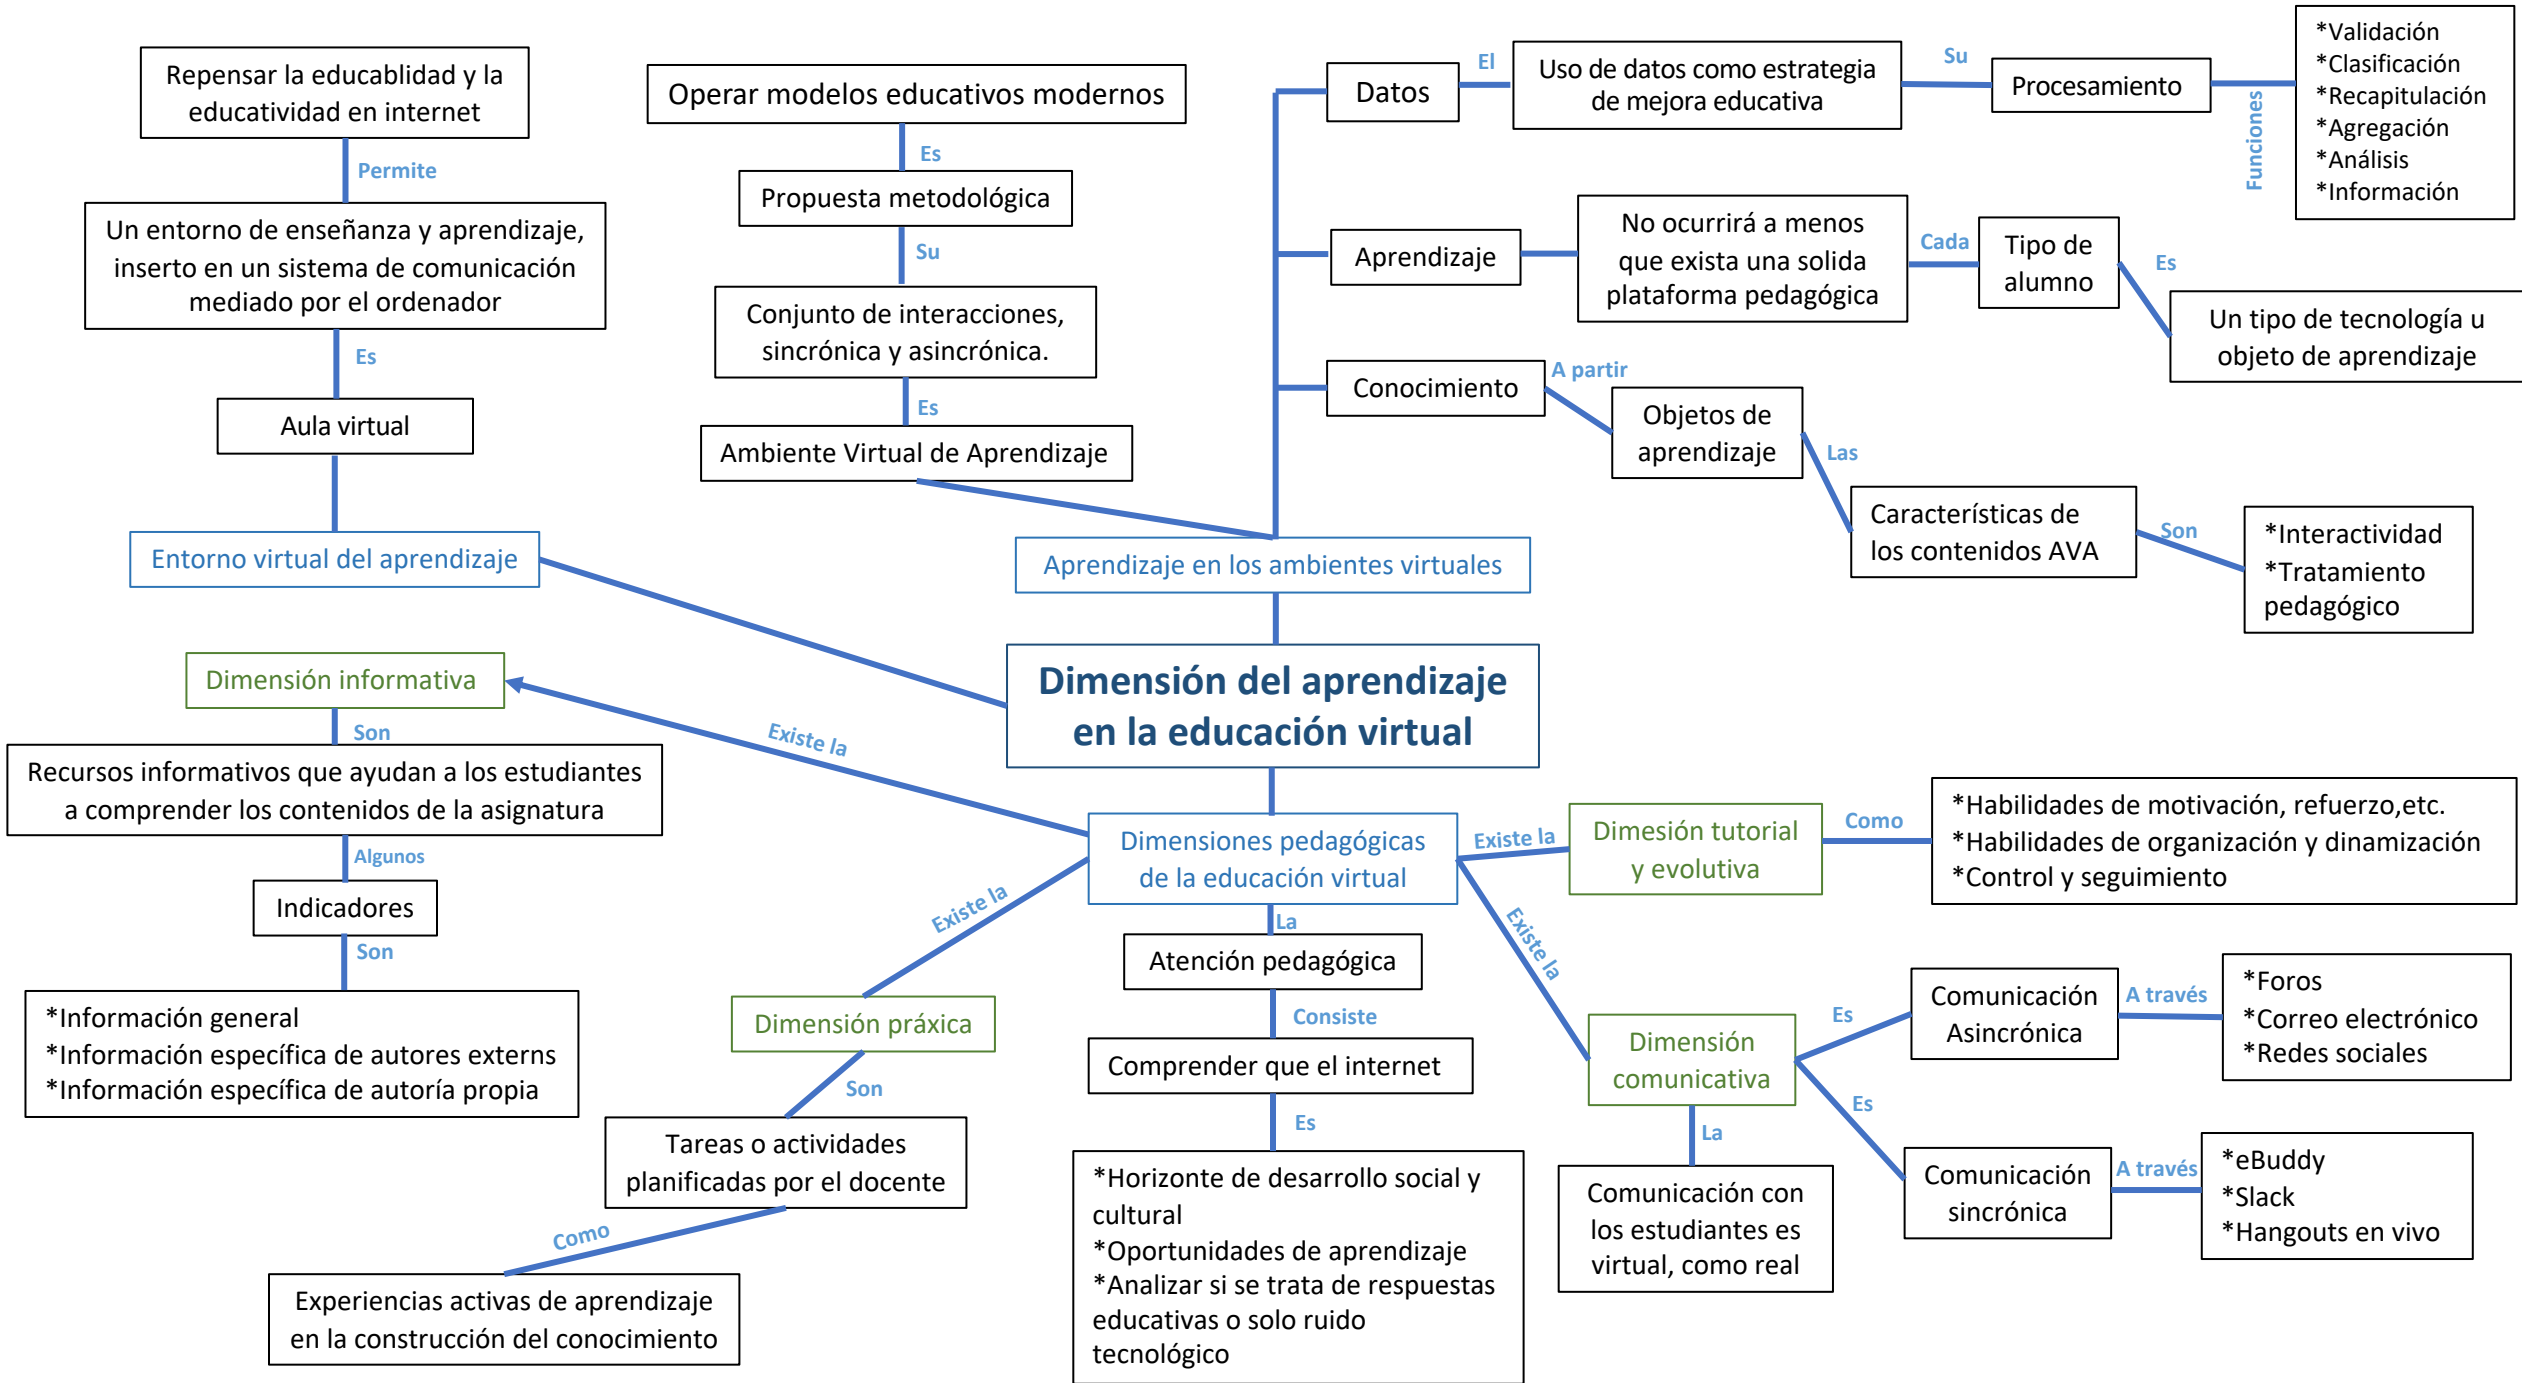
Repensar la educablidad y la educatividad en internet

Permite

Un entorno de enseñanza y aprendizaje, inserto en un sistema de comunicación mediado por el ordenador

Es

Aula virtual

Entorno virtual del aprendizaje

Operar modelos educativos modernos

Es

Propuesta metodológica

Su

Conjunto de interacciones, sincrónica y asincrónica.

Es

Ambiente Virtual de Aprendizaje

Datos

El

Uso de datos como estrategia de mejora educativa

Su

Procesamiento

Funciones

*Validación
*Clasificación
*Recapitulación
*Agregación
*Análisis
*Información

Aprendizaje

No ocurrirá a menos que exista una solida plataforma pedagógica

Cada

Tipo de alumno

Es

Un tipo de tecnología u objeto de aprendizaje

Conocimiento

A partir

Objetos de aprendizaje

Las

Características de los contenidos AVA

Son

*Interactividad
*Tratamiento pedagógico

Aprendizaje en los ambientes virtuales

Dimensión del aprendizaje en la educación virtual

Dimensión informativa

Son

Recursos informativos que ayudan a los estudiantes a comprender los contenidos de la asignatura

Algunos

Indicadores

Son

*Información general
*Información específica de autores externs
*Información específica de autoría propia

Existe la

Dimensiones pedagógicas de la educación virtual

Existe la

Dimensión práxica

Son

Tareas o actividades planificadas por el docente

Como

Experiencias activas de aprendizaje en la construcción del conocimiento

La

Atención pedagógica

Consiste

Comprender que el internet

Es

*Horizonte de desarrollo social y cultural
*Oportunidades de aprendizaje
*Analizar si se trata de respuestas educativas o solo ruido tecnológico

Existe la

Dimesión tutorial y evolutiva

Como

*Habilidades de motivación, refuerzo,etc.
*Habilidades de organización y dinamización
*Control y seguimiento

Existe la

Dimensión comunicativa

La

Comunicación con los estudiantes es virtual, como real

Es

Comunicación Asincrónica

A través

*Foros
*Correo electrónico
*Redes sociales

Es

Comunicación sincrónica

A través

*eBuddy
*Slack
*Hangouts en vivo